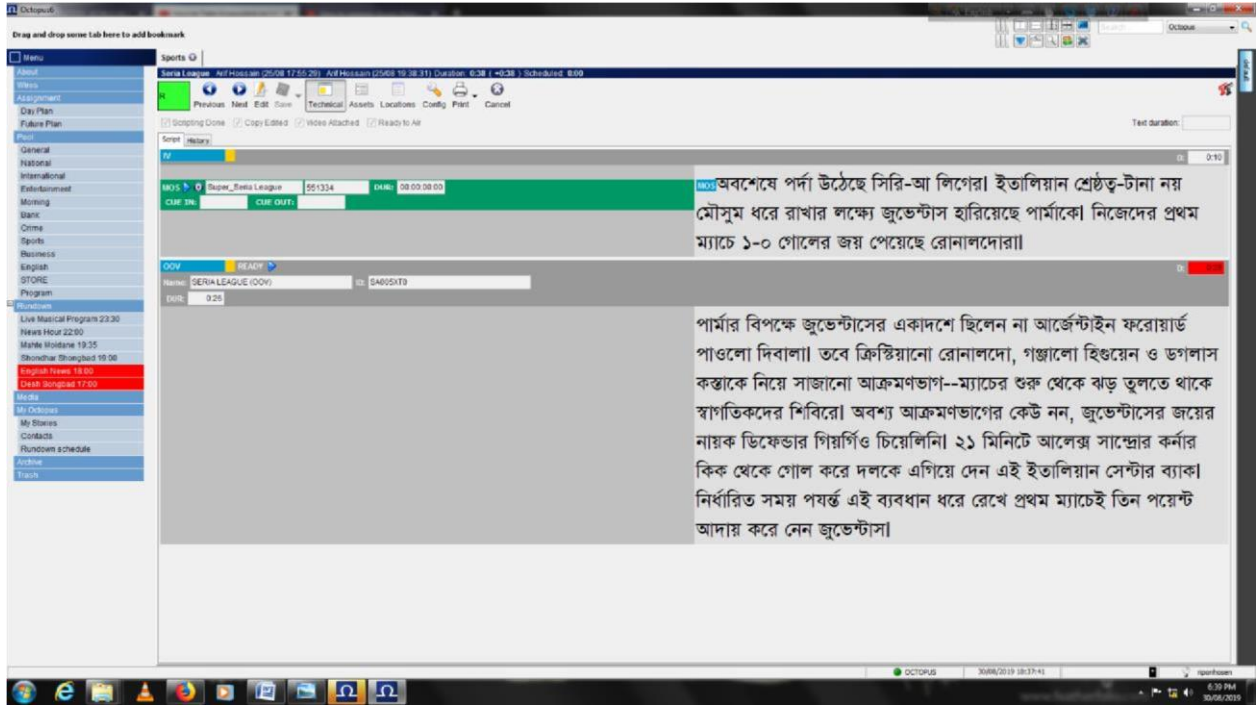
Octopus6

Drag and drop some tab here to add bookmark

Octopus

Menu
About
Wires
Assignment
Day Plan
Future Plan
Pool
General
National
International
Entertainment
Morning
Bank
Crime
Sports
Business
English
STORE
Program
Rundown
Live Musical Program 23:30
News Hour 22:00
Mahfil Moidane 19:35
Shondhar Shongbad 19:00
English News 18:00
Desh Songbad 17:00
Media
My Octopus
My Stories
Contacts
Rundown schedule
Archive
Trash

Sports

Seria League Arif Hossain (25/08 17:55:29) Arif Hossain (25/08 19:38:31) Duration: 0:38 ( +0:38 ) Scheduled: 0:00

Previous Next Edit Save Technical Assets Locations Config Print Cancel

Scripting Done Copy Edited Video Attached Ready to Air

Text duration:

Script History

IV

0:10

MOS 0 Super_Seria League 551334 DUR: 00:00:08:00
CUE IN: CUE OUT:

MOS অবশেষে পর্দা উঠেছে সিরি-আ লিগের। ইতালিয়ান শ্রেষ্ঠত্ব-টানা নয় মৌসুম ধরে রাখার লক্ষ্যে জুভেন্টাস হারিয়েছে পার্মাকে। নিজেদের প্রথম ম্যাচে ১-০ গোলের জয় পেয়েছে রোনালদোরা।

OOV READY
Name: SERIA LEAGUE (OOV) ID: SA005XT0
DUR: 0:25

পার্মার বিপক্ষে জুভেন্টাসের একাদশে ছিলেন না আর্জেন্টাইন ফরোয়ার্ড পাওলো দিবালা। তবে ক্রিস্টিয়ানো রোনালদো, গঞ্জালো হিগুয়েন ও ডগলাস কস্তাকে নিয়ে সাজানো আক্রমণভাগ--ম্যাচের শুরু থেকে ঝড় তুলতে থাকে স্বাগতিকদের শিবিরে। অবশ্য আক্রমণভাগের কেউ নন, জুভেন্টাসের জয়ের নায়ক ডিফেন্ডার গিয়র্গিও চিয়েলিনি। ২১ মিনিটে আলেক্স সান্দ্রোর কর্নার কিক থেকে গোল করে দলকে এগিয়ে দেন এই ইতালিয়ান সেন্টার ব্যাক। নির্ধারিত সময় পযর্ন্ত এই ব্যবধান ধরে রেখে প্রথম ম্যাচেই তিন পয়েন্ট আদায় করে নেন জুভেন্টাস।

OCTOPUS 30/08/2019 18:37:41 riponhosen

6:39 PM
30/08/2019